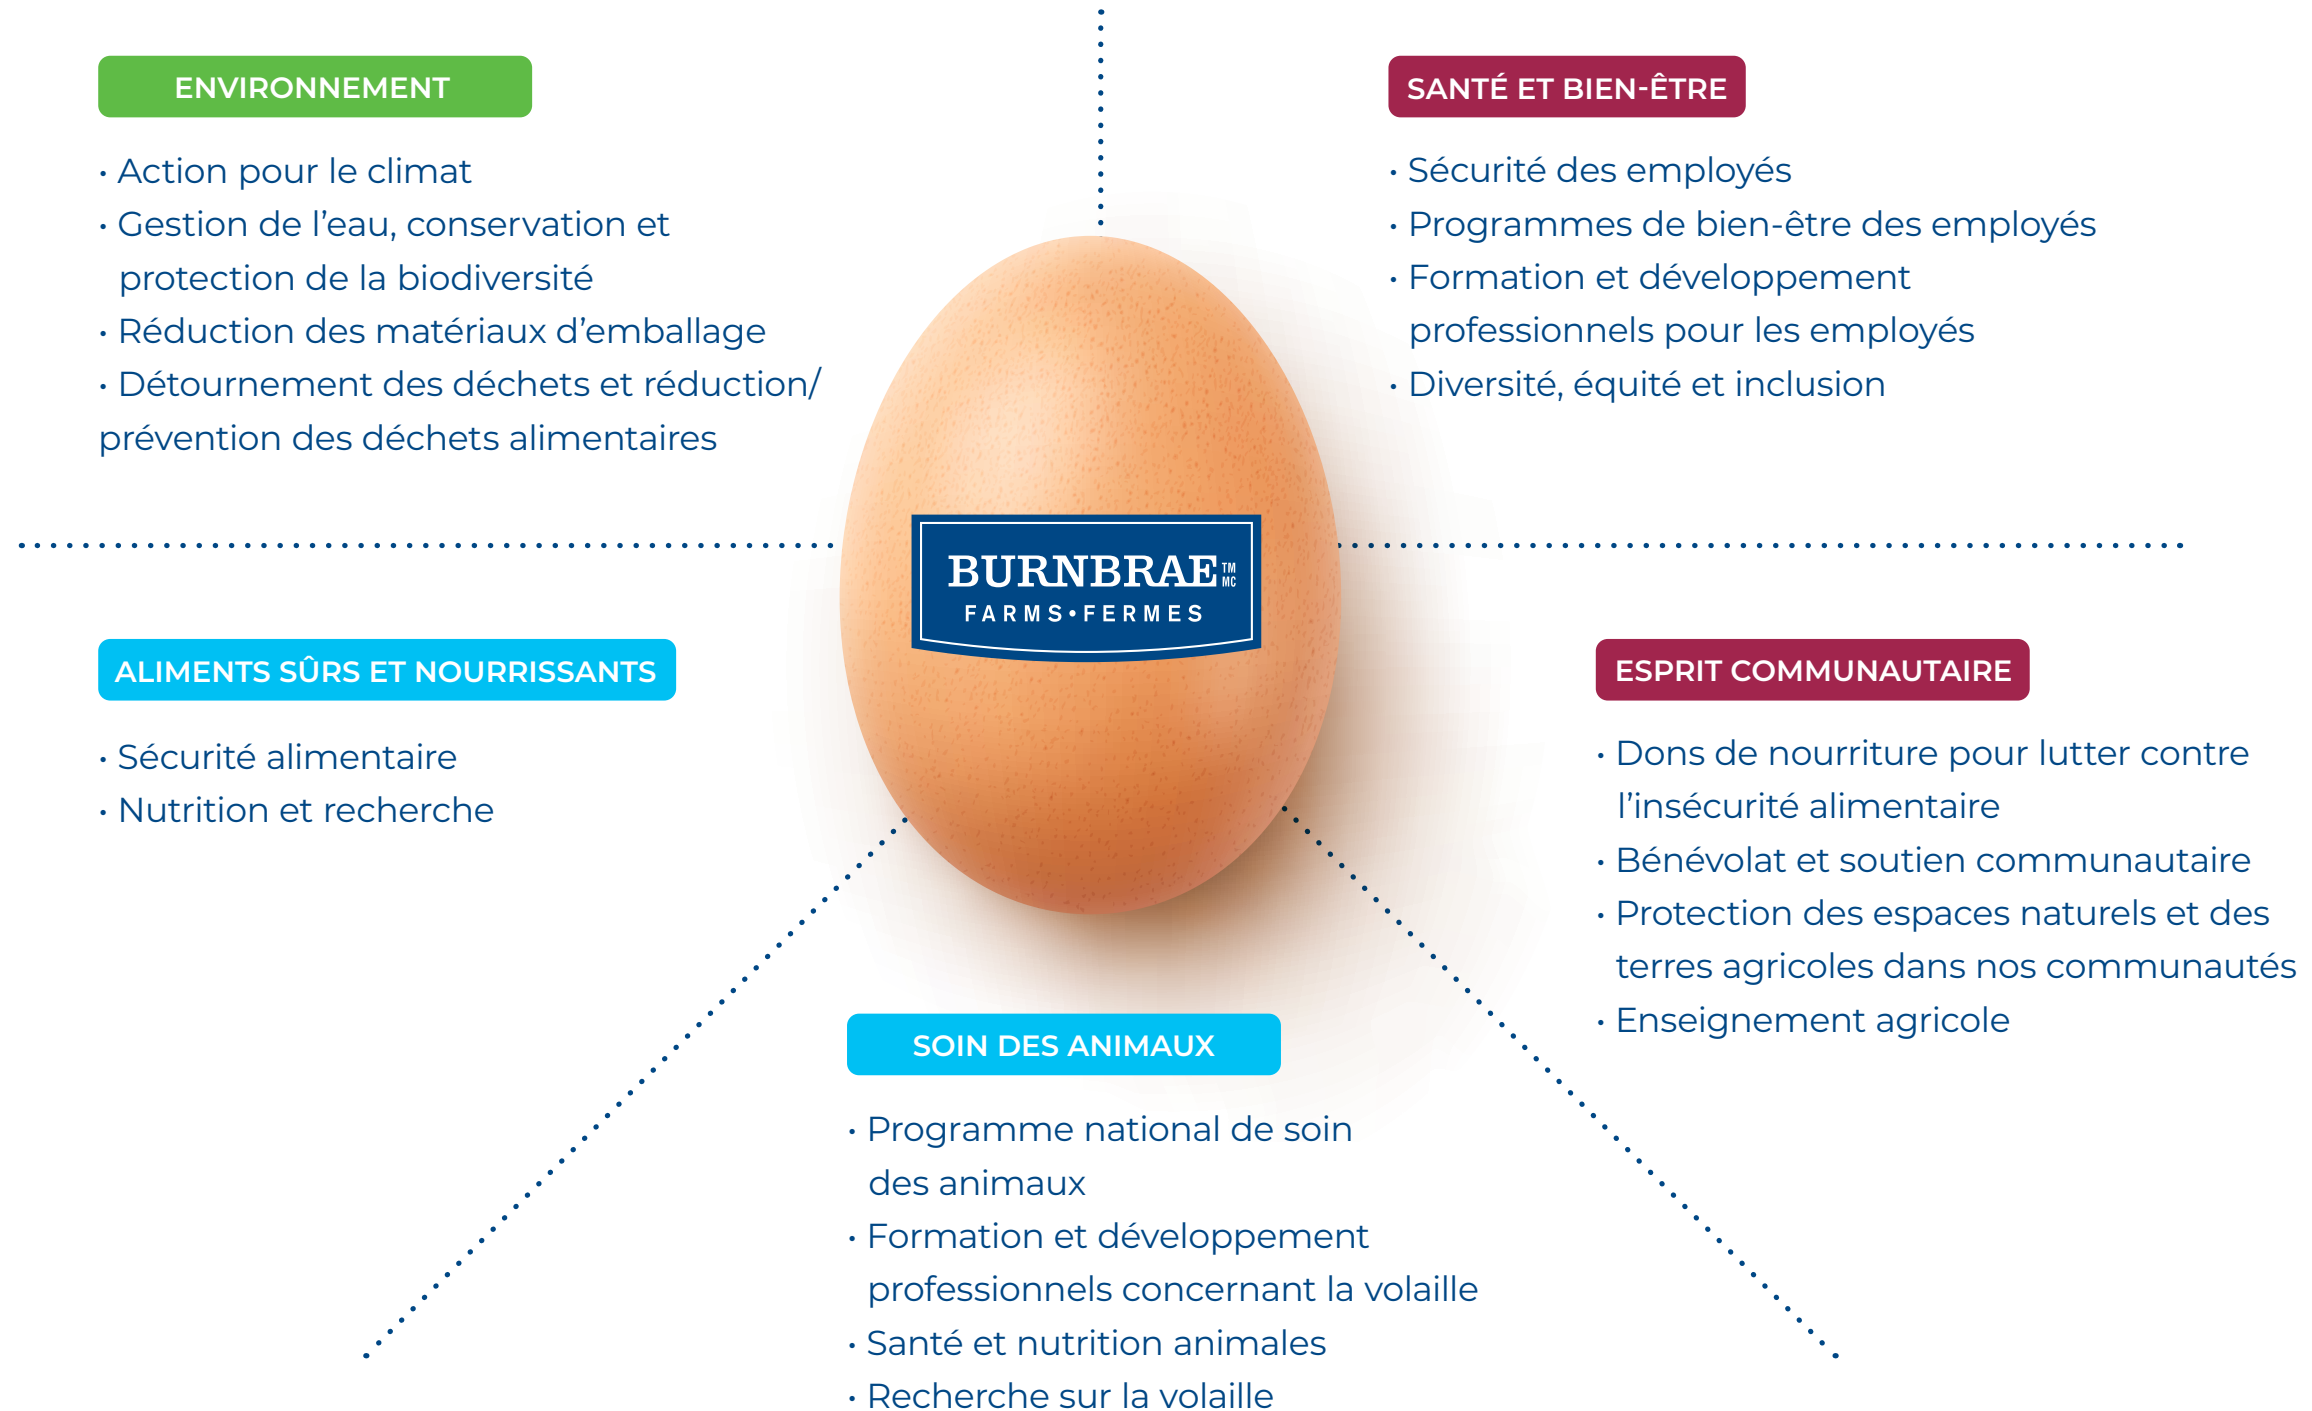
ENVIRONNEMENT

• Action pour le climat
• Gestion de l'eau, conservation et protection de la biodiversité
• Réduction des matériaux d'emballage
• Détournement des déchets et réduction/ prévention des déchets alimentaires

SANTÉ ET BIEN-ÊTRE

• Sécurité des employés
• Programmes de bien-être des employés
• Formation et développement professionnels pour les employés
• Diversité, équité et inclusion

BURNBRAE TM MC FARMS•FERMES

ALIMENTS SÛRS ET NOURRISSANTS

• Sécurité alimentaire
• Nutrition et recherche

ESPRIT COMMUNAUTAIRE

• Dons de nourriture pour lutter contre l'insécurité alimentaire
• Bénévolat et soutien communautaire
• Protection des espaces naturels et des terres agricoles dans nos communautés
• Enseignement agricole

SOIN DES ANIMAUX

• Programme national de soin des animaux
• Formation et développement professionnels concernant la volaille
• Santé et nutrition animales
• Recherche sur la volaille